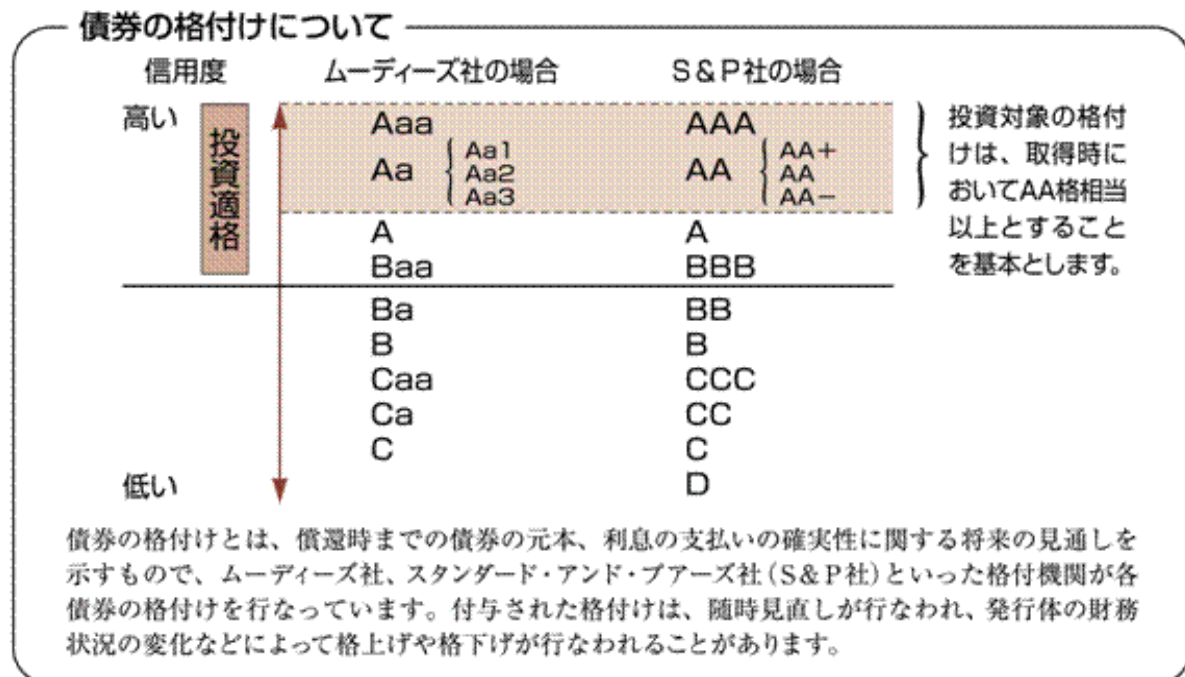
債券の格付けについて

| 信用度 | | ムーディーズ社の場合 | | S&P社の場合 | |
|---|---|---|---|---|---|
| 高い | 投資適格 | Aaa | | AAA | |
| | | Aa | Aa1 Aa2 Aa3 | AA | AA+ AA AA− |
| | | A | | A | |
| | | Baa | | BBB | |
| | | Ba | | BB | |
| | | B | | B | |
| | | Caa | | CCC | |
| | | Ca | | CC | |
| | | C | | C | |
| 低い | | | | D | |

投資対象の格付けは、取得時においてAA格相当以上とすることを基本とします。

債券の格付けとは、償還時までの債券の元本、利息の支払いの確実性に関する将来の見通しを示すもので、ムーディーズ社、スタンダード・アンド・プアーズ社(S&P社)といった格付機関が各債券の格付けを行なっています。付与された格付けは、随時見直しが行なわれ、発行体の財務状況の変化などによって格上げや格下げが行なわれることがあります。